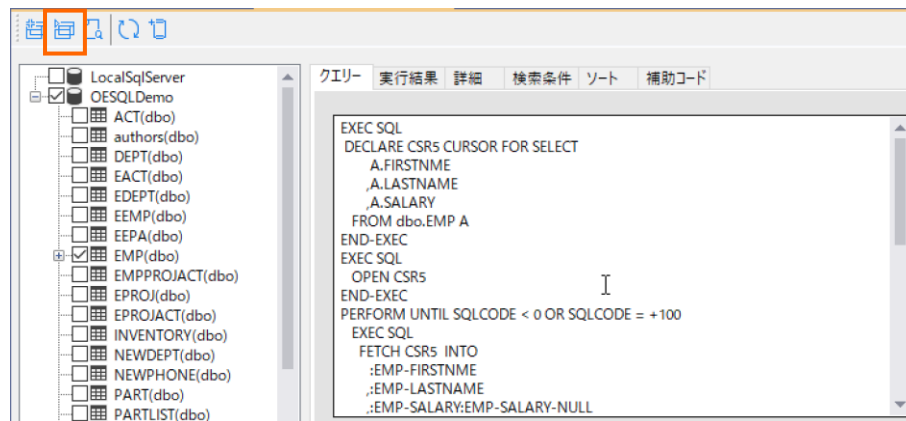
LocalSqlServer
OESQLDemo
ACT(dbo)
authors(dbo)
DEPT(dbo)
EACT(dbo)
EDEPT(dbo)
EEMP(dbo)
EEPA(dbo)
EMP(dbo)
EMPPROJACT(dbo)
EPROJ(dbo)
EPROJACT(dbo)
INVENTORY(dbo)
NEWDEPT(dbo)
NEWPHONE(dbo)
PART(dbo)
PARTLIST(dbo)

クエリー | 実行結果 | 詳細 | 検索条件 | ソート | 補助コード

EXEC SQL
DECLARE CSR5 CURSOR FOR SELECT
A.FIRSTNME
,A.LASTNAME
,A.SALARY
FROM dbo.EMP A
END-EXEC
EXEC SQL
OPEN CSR5
END-EXEC
PERFORM UNTIL SQLCODE < 0 OR SQLCODE = +100
EXEC SQL
FETCH CSR5 INTO
:EMP-FIRSTNME
,:EMP-LASTNAME
,:EMP-SALARY:EMP-SALARY-NULL